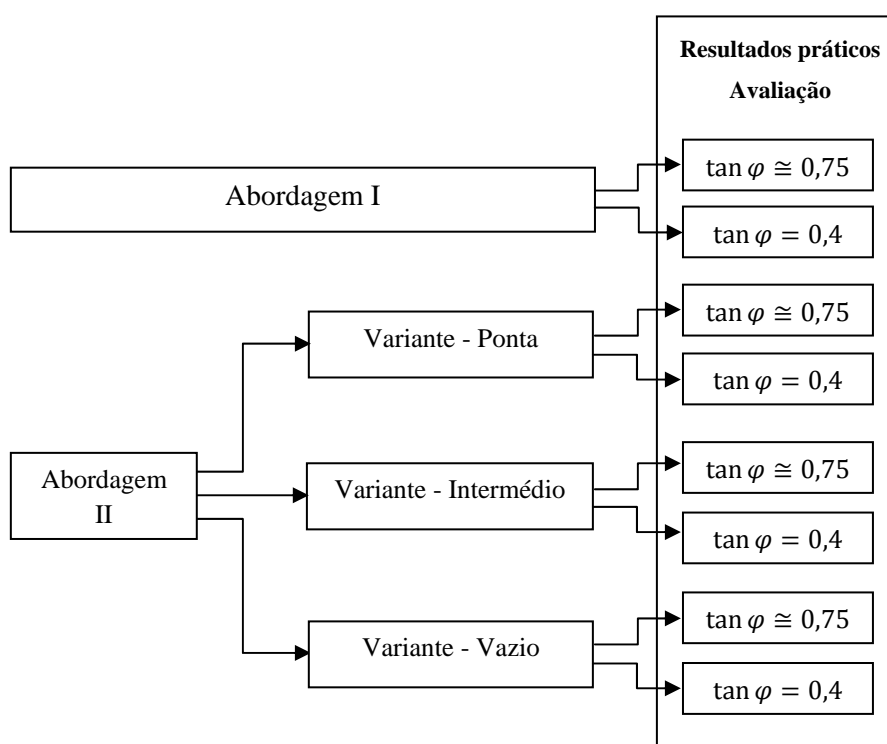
Resultados práticos
Avaliação

Abordagem I

$\tan\varphi \cong 0{,}75$

$\tan\varphi = 0{,}4$

Variante - Ponta

$\tan\varphi \cong 0{,}75$

$\tan\varphi = 0{,}4$

Abordagem II

Variante - Intermédio

$\tan\varphi \cong 0{,}75$

$\tan\varphi = 0{,}4$

Variante - Vazio

$\tan\varphi \cong 0{,}75$

$\tan\varphi = 0{,}4$